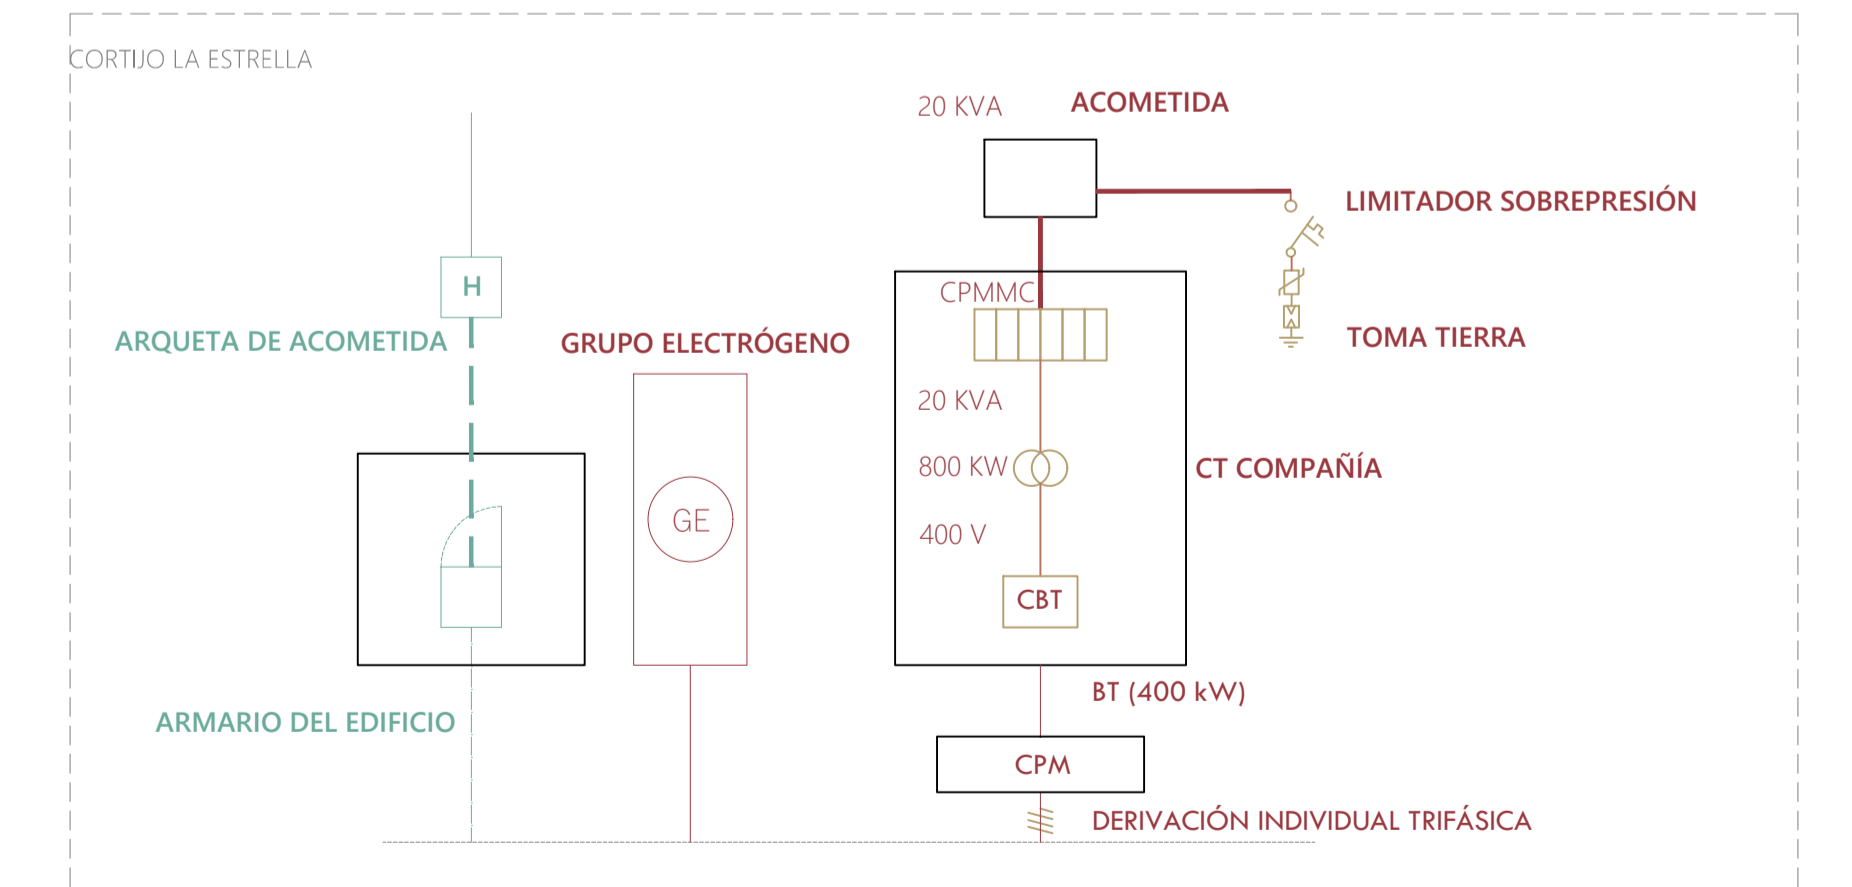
CORTIJO LA ESTRELLA

20 KVA

ACOMETIDA

LIMITADOR SOBREPRESIÓN

H

ARQUETA DE ACOMETIDA

GRUPO ELECTRÓGENO

CPMMC

TOMA TIERRA

20 KVA

800 KW

CT COMPAÑÍA

GE

400 V

CBT

BT (400 kW)

ARMARIO DEL EDIFICIO

CPM

DERIVACIÓN INDIVIDUAL TRIFÁSICA